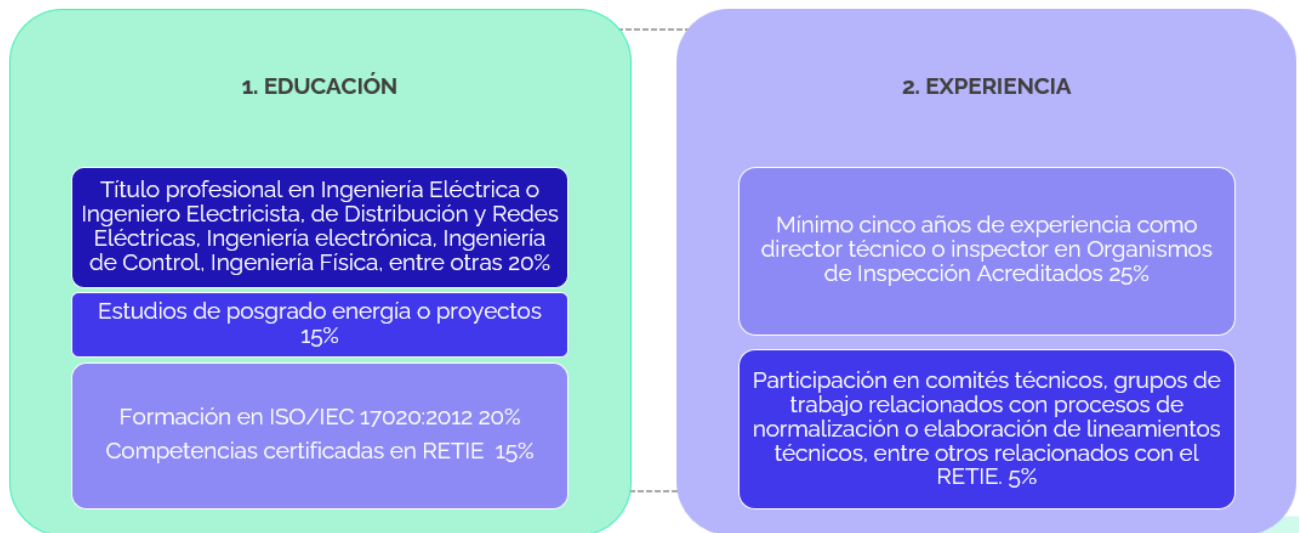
1. EDUCACIÓN

Título profesional en Ingeniería Eléctrica o Ingeniero Electricista, de Distribución y Redes Eléctricas, Ingeniería electrónica, Ingeniería de Control, Ingeniería Física, entre otras 20%

Estudios de posgrado energía o proyectos 15%

Formación en ISO/IEC 17020:2012 20%

Competencias certificadas en RETIE 15%

2. EXPERIENCIA

Mínimo cinco años de experiencia como director técnico o inspector en Organismos de Inspección Acreditados 25%

Participación en comités técnicos, grupos de trabajo relacionados con procesos de normalización o elaboración de lineamientos técnicos, entre otros relacionados con el RETIE. 5%